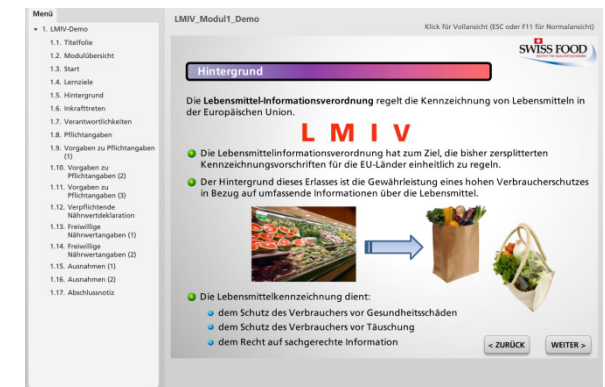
Menü

▾ 1. LMIV-Demo
1.1. Titelfolie
1.2. Modulübersicht
1.3. Start
1.4. Lernziele
1.5. Hintergrund
1.6. Inkrafttreten
1.7. Verantwortlichkeiten
1.8. Pflichtangaben
1.9. Vorgaben zu Pflichtangaben (1)
1.10. Vorgaben zu Pflichtangaben (2)
1.11. Vorgaben zu Pflichtangaben (3)
1.12. Verpflichtende Nährwertdeklaration
1.13. Freiwillige Nährwertangaben (1)
1.14. Freiwillige Nährwertangaben (2)
1.15. Ausnahmen (1)
1.16. Ausnahmen (2)
1.17. Abschlussnotiz

LMIV_Modul1_Demo

Klick für Vollansicht (ESC oder F11 für Normalansicht)

SWISS FOOD

Hintergrund

Die Lebensmittel-Informationsverordnung regelt die Kennzeichnung von Lebensmitteln in der Europäischen Union.

L M I V

Die Lebensmittelinformationsverordnung hat zum Ziel, die bisher zersplitterten Kennzeichnungsvorschriften für die EU-Länder einheitlich zu regeln.

Der Hintergrund dieses Erlasses ist die Gewährleistung eines hohen Verbraucherschutzes in Bezug auf umfassende Informationen über die Lebensmittel.

Die Lebensmittelkennzeichnung dient:
dem Schutz des Verbrauchers vor Gesundheitsschäden
dem Schutz des Verbrauchers vor Täuschung
dem Recht auf sachgerechte Information

< ZURÜCK
WEITER >